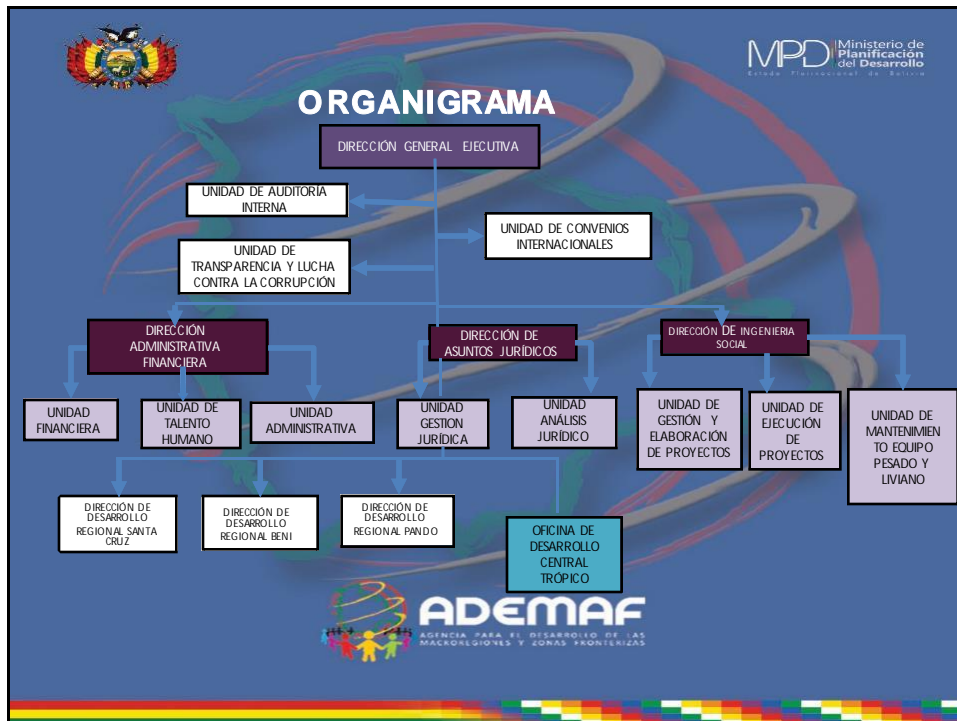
MPD Ministerio de Planificación del Desarrollo
Estado Plurinacional de Bolivia

ORGANIGRAMA

DIRECCIÓN GENERAL EJECUTIVA

UNIDAD DE AUDITORIA INTERNA

UNIDAD DE CONVENIOS INTERNACIONALES

UNIDAD DE TRANSPARENCIA Y LUCHA CONTRA LA CORRUPCIÓN

DIRECCIÓN ADMINISTRATIVA FINANCIERA

DIRECCIÓN DE ASUNTOS JURÍDICOS

DIRECCIÓN DE INGENIERIA SOCIAL

UNIDAD FINANCIERA

UNIDAD DE TALENTO HUMANO

UNIDAD ADMINISTRATIVA

UNIDAD GESTION JURÍDICA

UNIDAD ANÁLISIS JURÍDICO

UNIDAD DE GESTIÓN Y ELABORACIÓN DE PROYECTOS

UNIDAD DE EJECUCIÓN DE PROYECTOS

UNIDAD DE MANTENIMIENTO EQUIPO PESADO Y LIVIANO

DIRECCIÓN DE DESARROLLO REGIONAL SANTA CRUZ

DIRECCIÓN DE DESARROLLO REGIONAL BENI

DIRECCIÓN DE DESARROLLO REGIONAL PANDO

OFICINA DE DESARROLLO CENTRAL TRÓPICO

ADEMAF
AGENCIA PARA EL DESARROLLO DE LAS MACROREGIONES Y ZONAS FRONTERIZAS